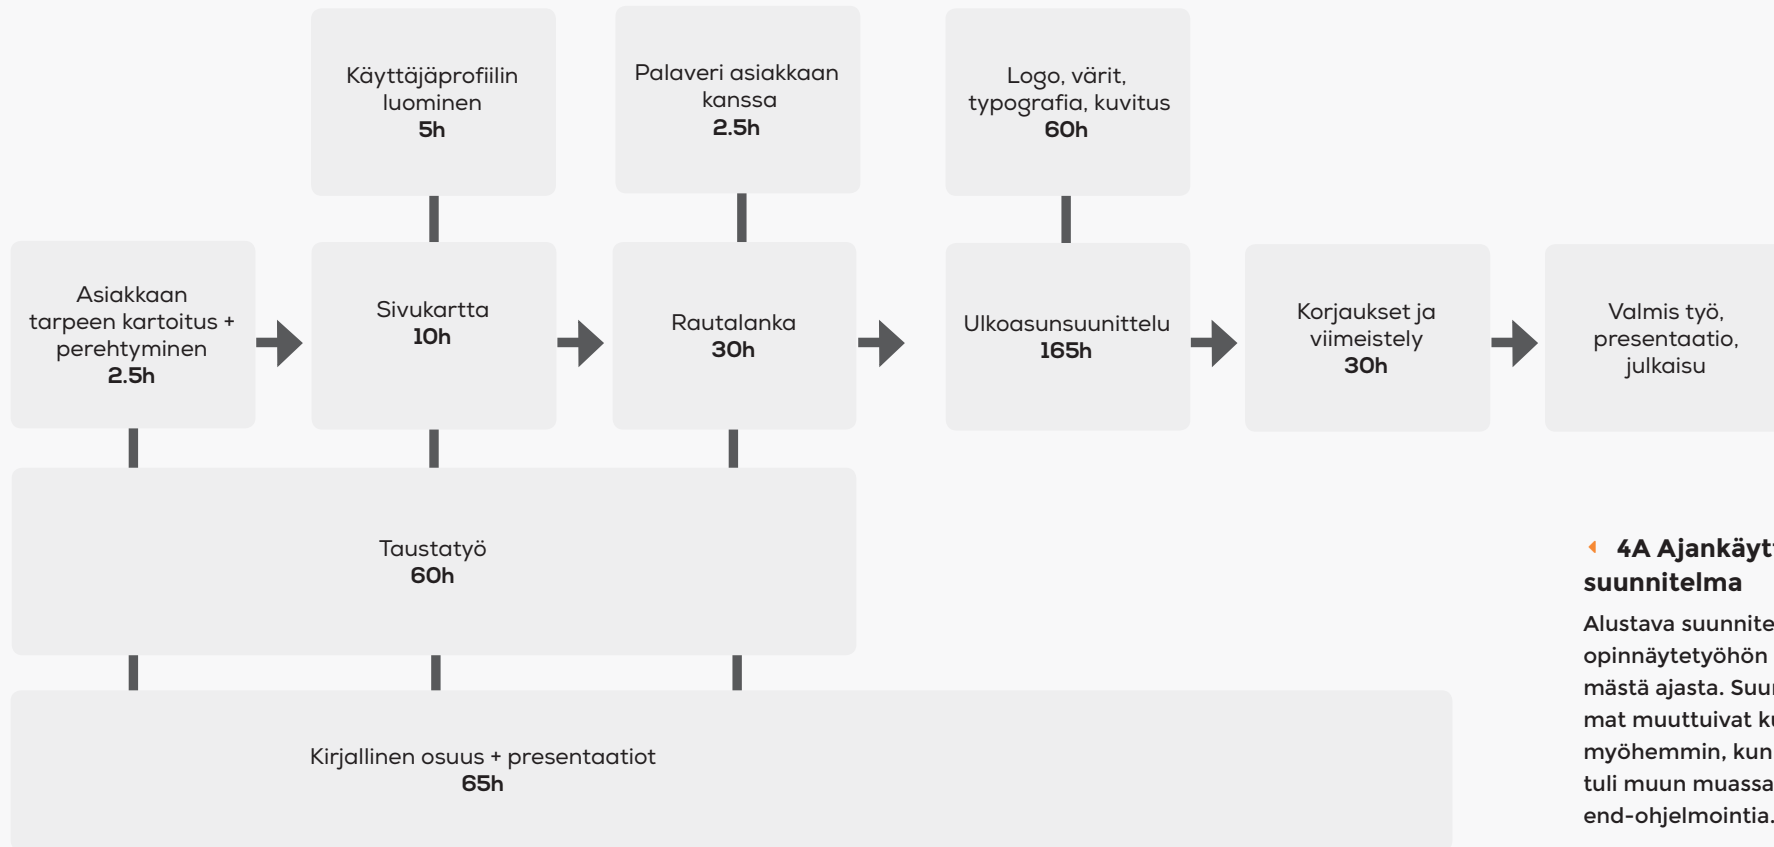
Käyttäjäprofiilin luominen
5h

Palaveri asiakkaan kanssa
2.5h

Logo, värit, typografia, kuvitus
60h

Asiakkaan tarpeen kartoitus + perehtyminen
2.5h

Sivukartta
10h

Rautalanka
30h

Ulkoasunsuunnittelu
165h

Korjaukset ja viimeistely
30h

Valmis työ, presentaatio, julkaisu

Taustatyö
60h

Kirjallinen osuus + presentaatiot
65h

4A Ajankäyt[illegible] suunnitelma

Alustava suunnite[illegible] opinnäytetyöhön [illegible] mästä ajasta. Suu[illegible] mat muuttuivat k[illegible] myöhemmin, kun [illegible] tuli muun muassa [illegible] end-ohjelmointia.